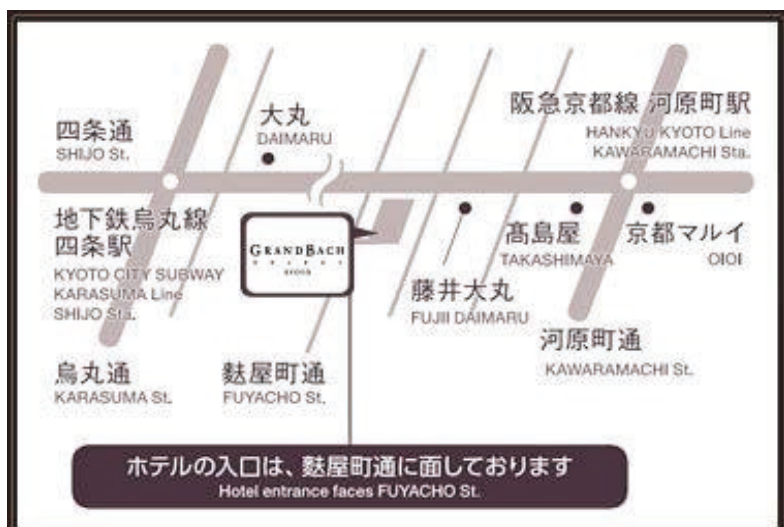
四条通
SHIJO St.

大丸
DAIMARU

阪急京都線 河原町駅
HANKYU KYOTO Line
KAWARAMACHI Sta.

地下鉄烏丸線
四条駅
KYOTO CITY SUBWAY
KARASUMA Line
SHIJO Sta.

GRAND BACH
KYOTO

高島屋
TAKASHIMAYA

京都マルイ
OIOI

藤井大丸
FUJII DAIMARU

河原町通
KAWARAMACHI St.

烏丸通
KARASUMA St.

麩屋町通
FUYACHO St.

ホテルの入口は、麩屋町通に面しております
Hotel entrance faces FUYACHO St.